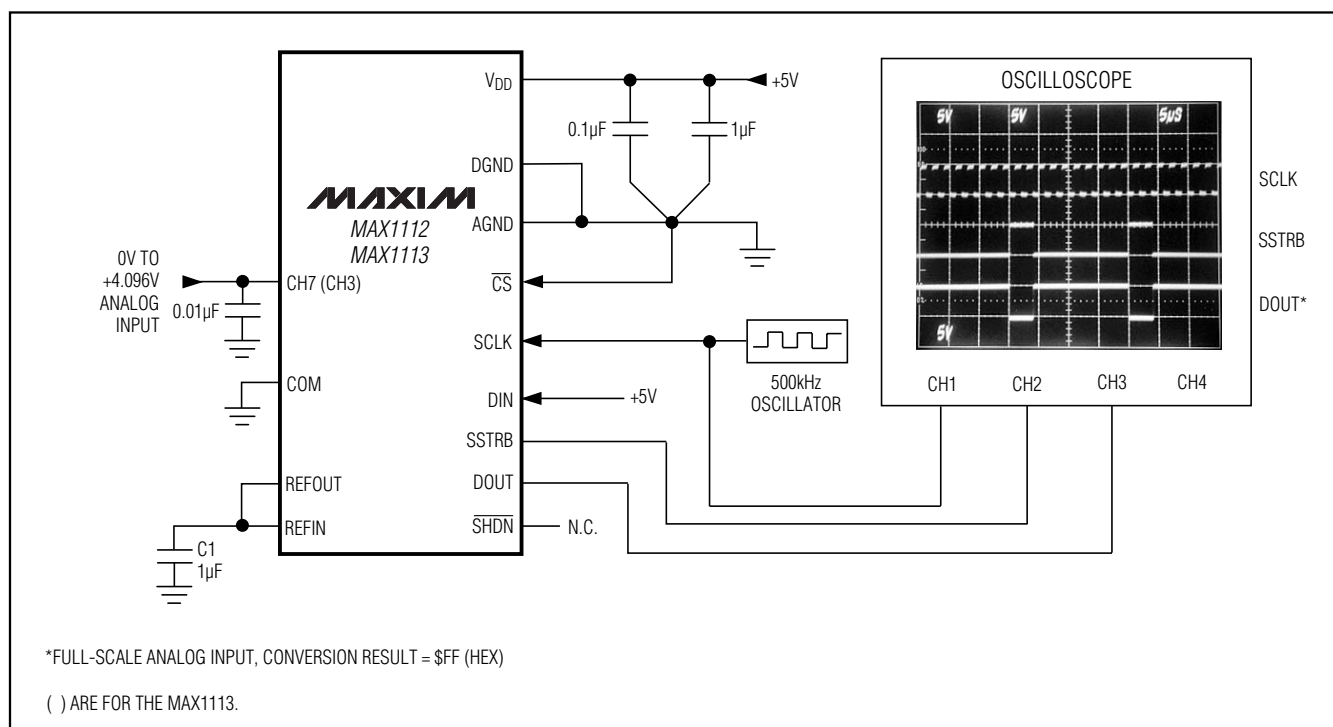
MAXIM
MAX1112
MAX1113

$V_{DD}$
DGND
AGND
$\overline{CS}$
SCLK
DIN
SSTRB
DOUT
$\overline{SHDN}$

CH7 (CH3)
COM
REFOUT
REFIN

+5V
0.1µF
1µF

0V TO +4.096V ANALOG INPUT
0.01µF

C1
1µF

+5V
N.C.

500kHz OSCILLATOR

OSCILLOSCOPE
5V
5V
5µS
5V
SCLK
SSTRB
DOUT*
CH1
CH2
CH3
CH4

*FULL-SCALE ANALOG INPUT, CONVERSION RESULT = $FF (HEX)

( ) ARE FOR THE MAX1113.